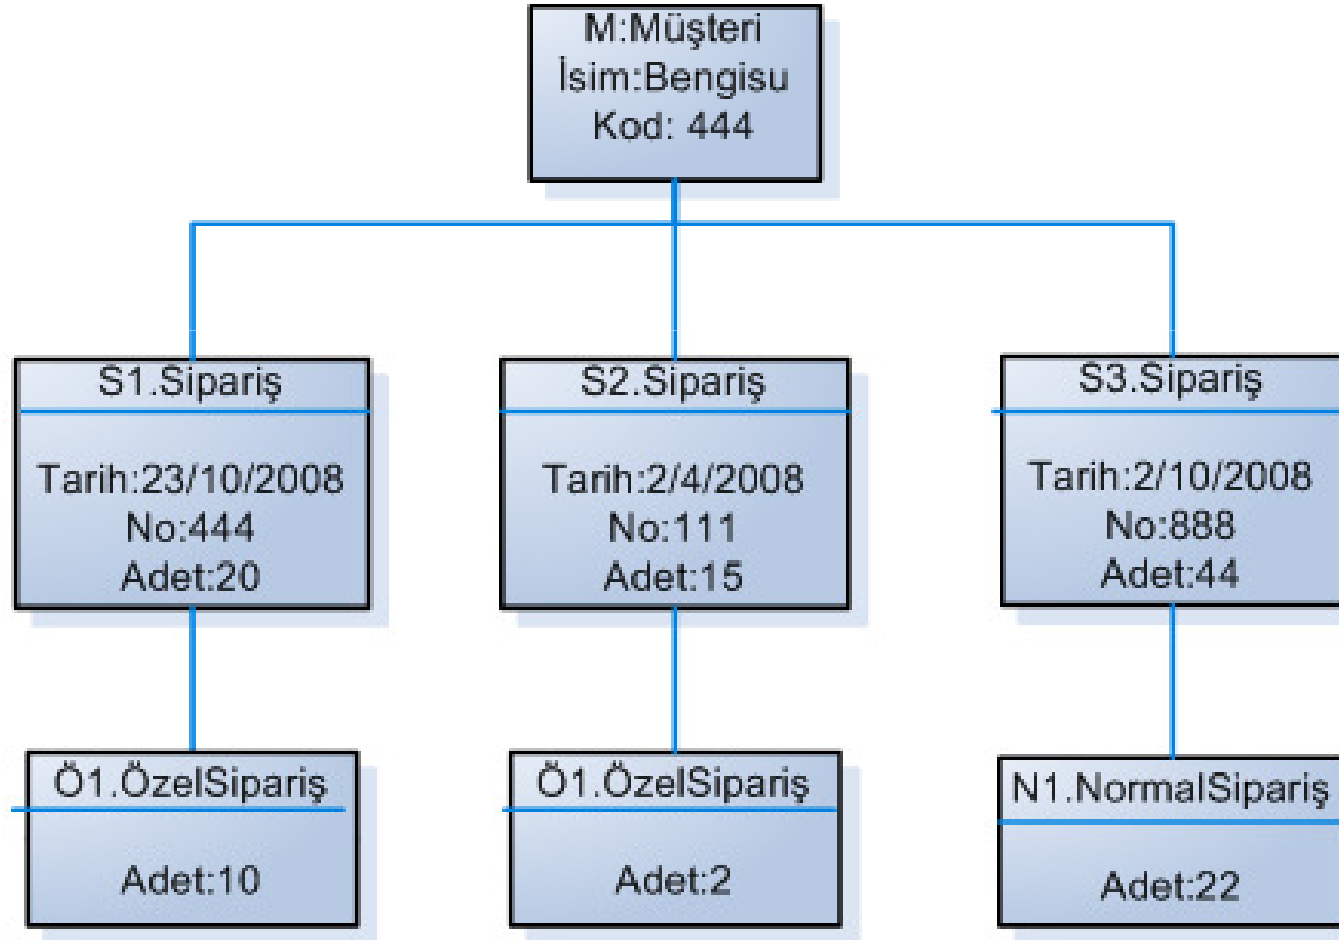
M:Müşteri
İsim:Bengisu
Kod: 444

S1.Sipariş

Tarih:23/10/2008
No:444
Adet:20

S2.Sipariş

Tarih:2/4/2008
No:111
Adet:15

S3.Sipariş

Tarih:2/10/2008
No:888
Adet:44

Ö1.ÖzelSipariş

Adet:10

Ö1.ÖzelSipariş

Adet:2

N1.NormalSipariş

Adet:22